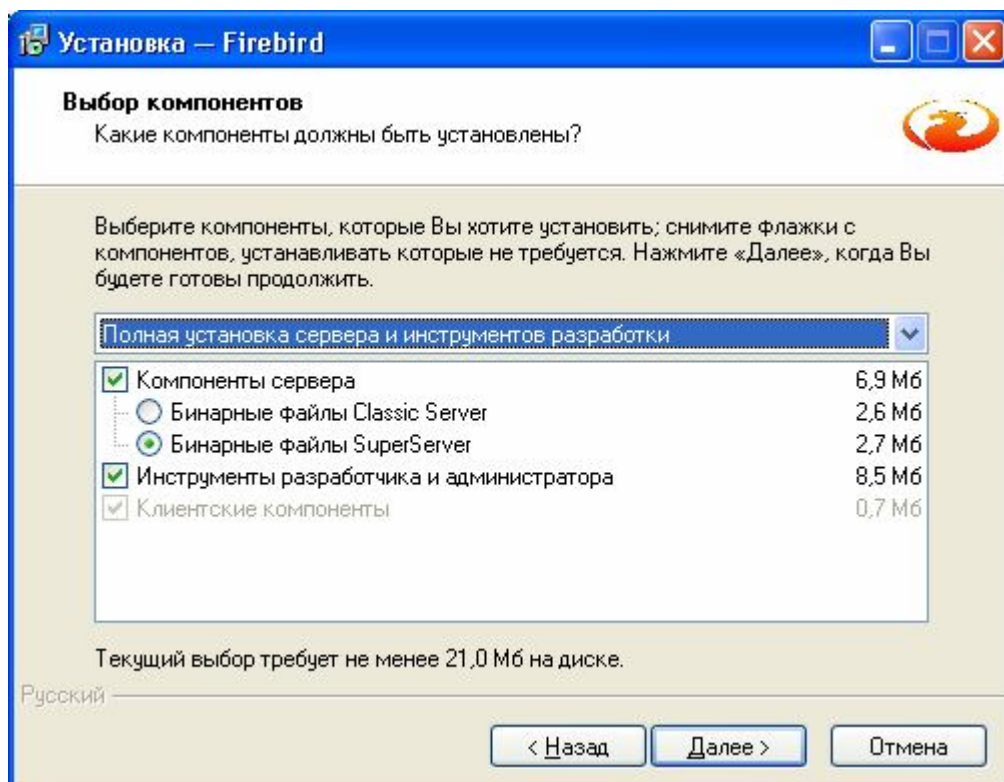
Установка — Firebird

Выбор компонентов
Какие компоненты должны быть установлены?

Выберите компоненты, которые Вы хотите установить; снимите флажки с компонентов, устанавливать которые не требуется. Нажмите «Далее», когда Вы будете готовы продолжить.

Полная установка сервера и инструментов разработки

| | |
|---|---|
| Компоненты сервера | 6,9 Мб |
| Бинарные файлы Classic Server | 2,6 Мб |
| Бинарные файлы SuperServer | 2,7 Мб |
| Инструменты разработчика и администратора | 8,5 Мб |
| Клиентские компоненты | 0,7 Мб |

Текущий выбор требует не менее 21,0 Мб на диске.

Русский

< Назад
Далее >
Отмена